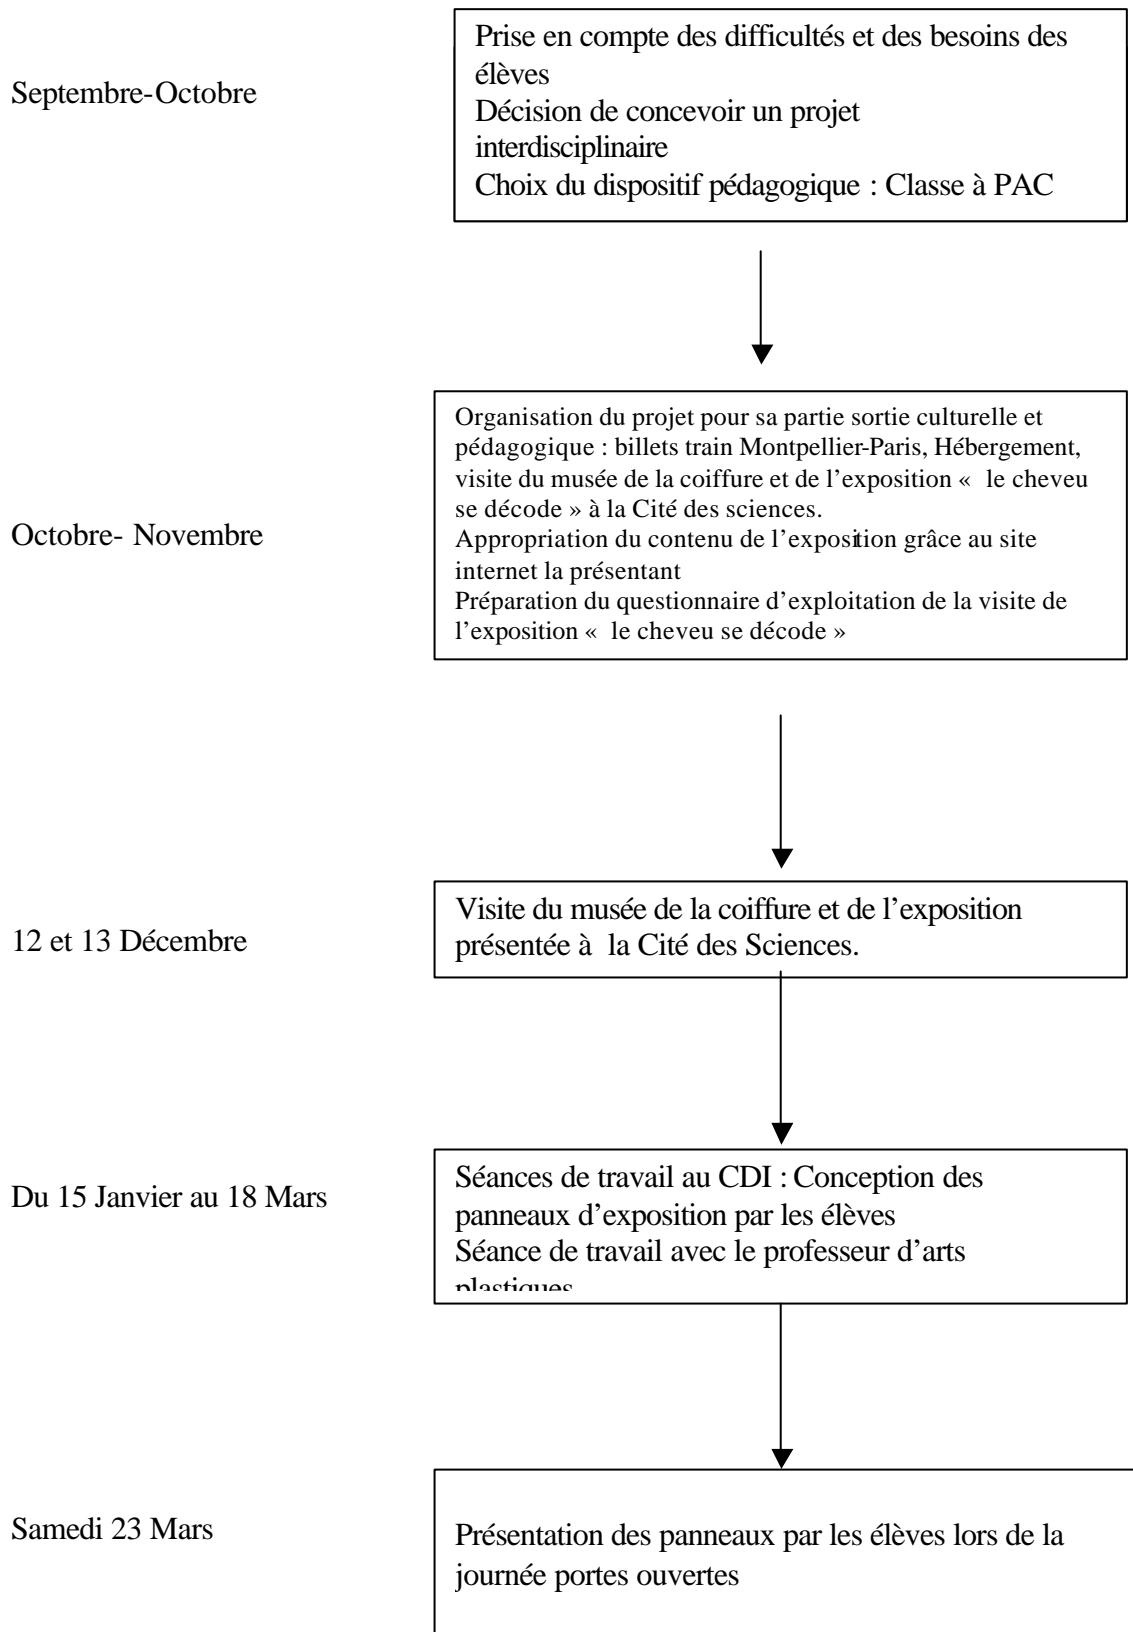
Septembre-Octobre

Prise en compte des difficultés et des besoins des élèves
Décision de concevoir un projet interdisciplinaire
Choix du dispositif pédagogique : Classe à PAC

Octobre- Novembre

Organisation du projet pour sa partie sortie culturelle et pédagogique : billets train Montpellier-Paris, Hébergement, visite du musée de la coiffure et de l'exposition « le cheveu se décode » à la Cité des sciences.
Appropriation du contenu de l'exposition grâce au site internet la présentant
Préparation du questionnaire d'exploitation de la visite de l'exposition « le cheveu se décode »

12 et 13 Décembre

Visite du musée de la coiffure et de l'exposition présentée à la Cité des Sciences.

Du 15 Janvier au 18 Mars

Séances de travail au CDI : Conception des panneaux d'exposition par les élèves
Séance de travail avec le professeur d'arts plastiques

Samedi 23 Mars

Présentation des panneaux par les élèves lors de la journée portes ouvertes